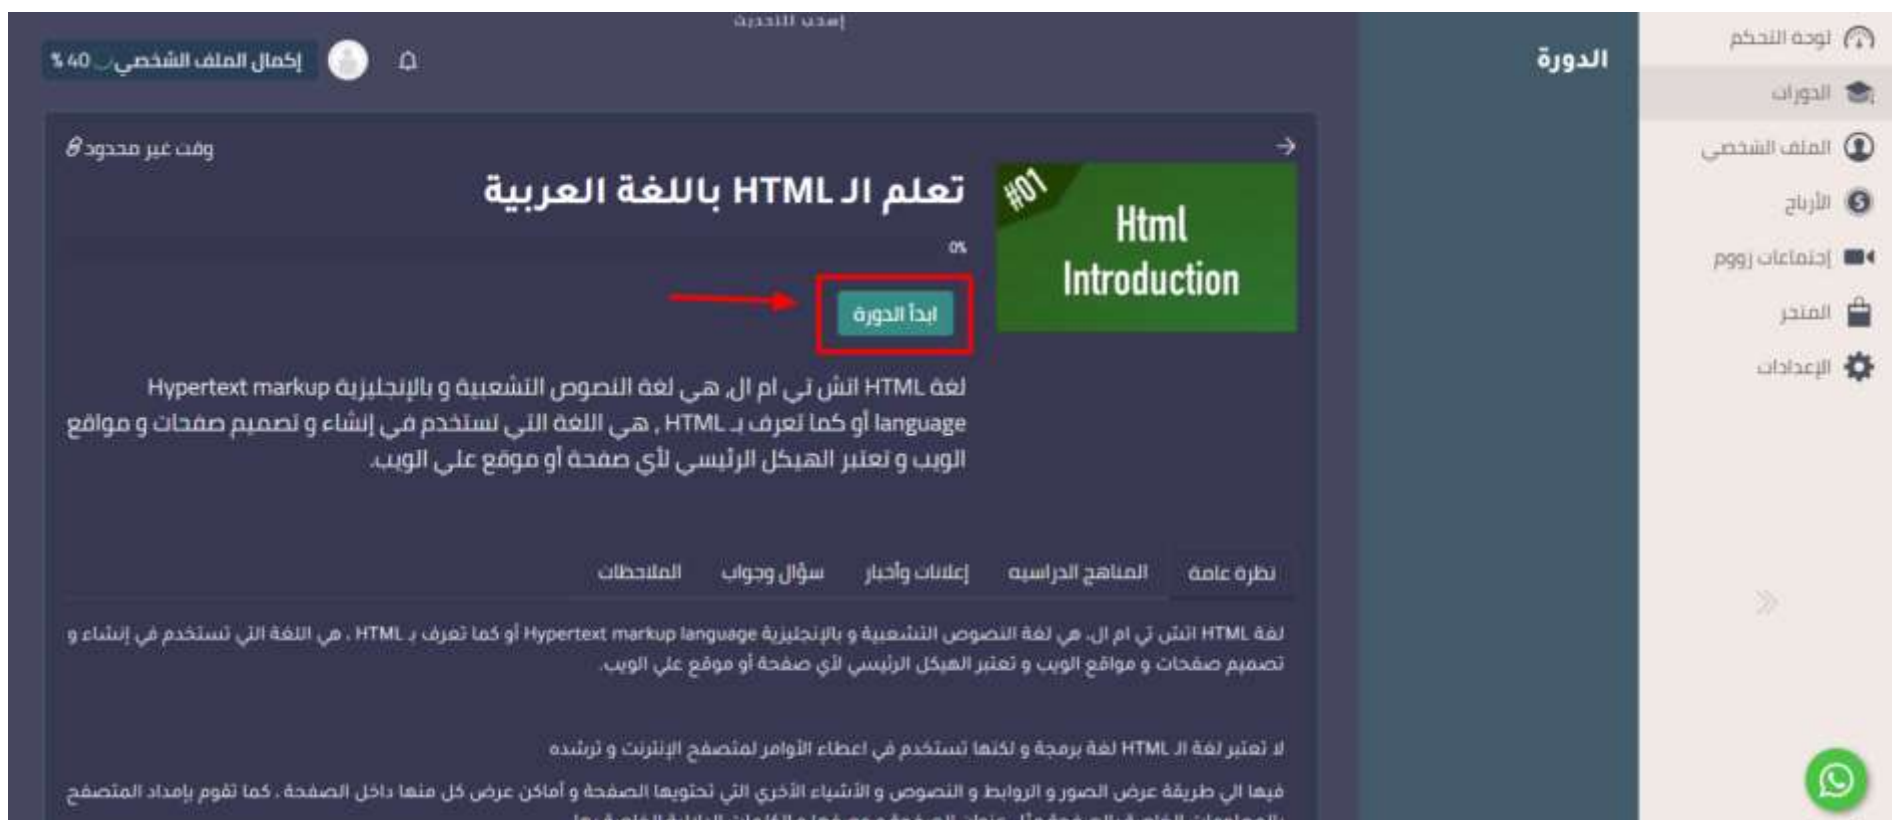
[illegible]

إكمال الملف الشخصي 40 %

الدورة

لوحة التحكم
الدورات
الملف الشخصي
الأرباح
إجتماعات زووم
المتجر
الإعدادات

وقت غير محدود

تعلم الـ HTML باللغة العربية

0%

#01
Html Introduction

ابدأ الدورة

لغة HTML اتش تي ام ال، هي لغة النصوص التشعبية و بالإنجليزية Hypertext markup language أو كما تعرف بـ HTML ، هي اللغة التي تستخدم في إنشاء و تصميم صفحات و مواقع الويب و تعتبر الهيكل الرئيسي لأي صفحة أو موقع على الويب.

نظرة عامة | المناهج الدراسية | إعلانات وأخبار | سؤال وجواب | الملاحظات

لغة HTML اتش تي ام ال، هي لغة النصوص التشعبية و بالإنجليزية Hypertext markup language أو كما تعرف بـ HTML ، هي اللغة التي تستخدم في إنشاء و تصميم صفحات و مواقع الويب و تعتبر الهيكل الرئيسي لأي صفحة أو موقع على الويب.

لا تعتبر لغة الـ HTML لغة برمجة و لكنها تستخدم في اعطاء الأوامر لمتصفح الإنترنت و ترشده

فيها الي طريقة عرض الصور و الروابط و النصوص و الأشياء الأخرى التي تحتويها الصفحة و أماكن عرض كل منها داخل الصفحة . كما تقوم بإمداد المتصفح
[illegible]